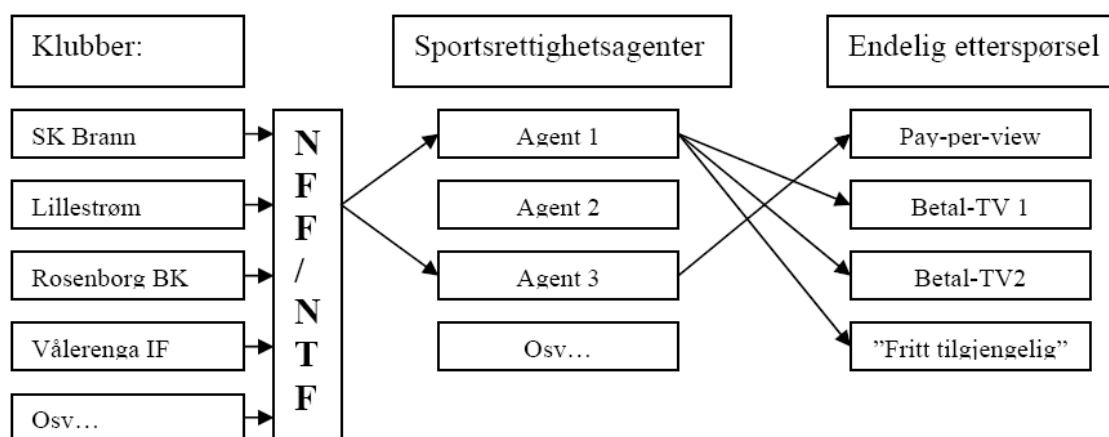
Klubber:

SK Brann

Lillestrøm

Rosenborg BK

Vålerenga IF

Osv…

NFF/NTF

Sportsrettighetsagenter

Agent 1

Agent 2

Agent 3

Osv…

Endelig etterspørsel

Pay-per-view

Betal-TV 1

Betal-TV2

"Fritt tilgjengelig"